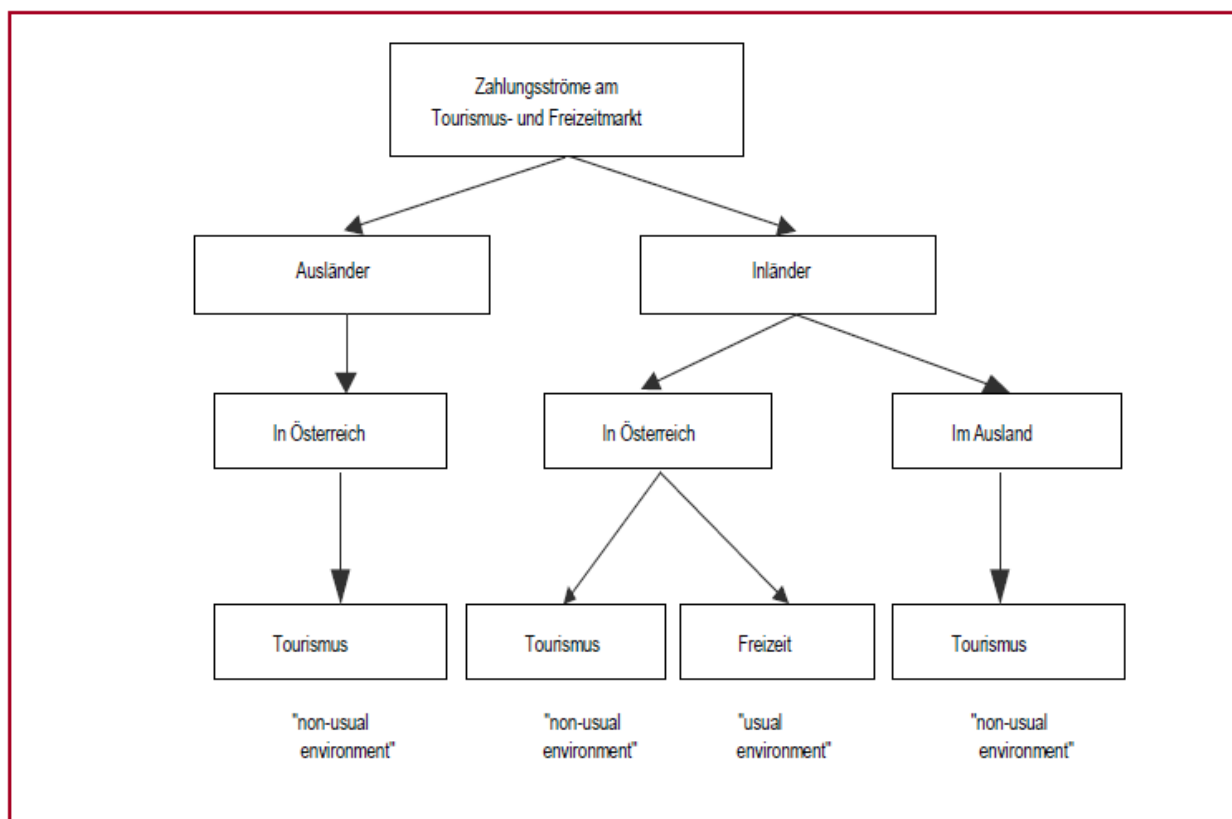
Zahlungsströme am Tourismus- und Freizeitmarkt

Ausländer

Inländer

In Österreich

In Österreich

Im Ausland

Tourismus

Tourismus

Freizeit

Tourismus

"non-usual environment"

"non-usual environment"

"usual environment"

"non-usual environment"